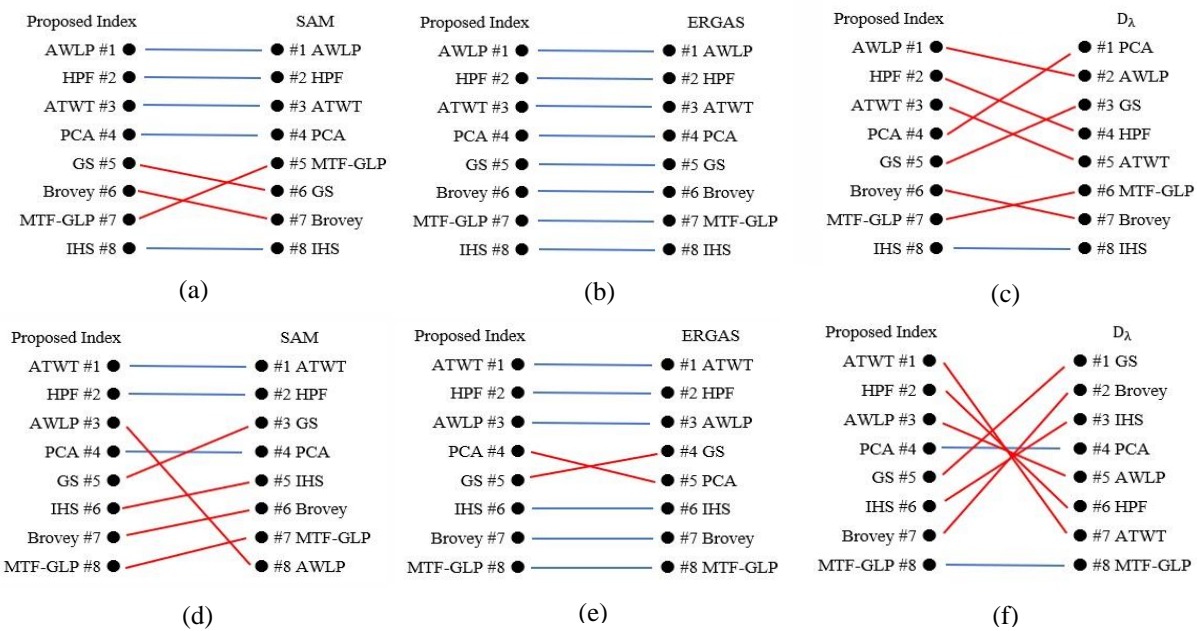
Proposed Index
AWLP #1
HPF #2
ATWT #3
PCA #4
GS #5
Brovey #6
MTF-GLP #7
IHS #8

SAM
#1 AWLP
#2 HPF
#3 ATWT
#4 PCA
#5 MTF-GLP
#6 GS
#7 Brovey
#8 IHS

(a)

Proposed Index
AWLP #1
HPF #2
ATWT #3
PCA #4
GS #5
Brovey #6
MTF-GLP #7
IHS #8

ERGAS
#1 AWLP
#2 HPF
#3 ATWT
#4 PCA
#5 GS
#6 Brovey
#7 MTF-GLP
#8 IHS

(b)

Proposed Index
AWLP #1
HPF #2
ATWT #3
PCA #4
GS #5
Brovey #6
MTF-GLP #7
IHS #8

$D_\lambda$
#1 PCA
#2 AWLP
#3 GS
#4 HPF
#5 ATWT
#6 MTF-GLP
#7 Brovey
#8 IHS

(c)

Proposed Index
ATWT #1
HPF #2
AWLP #3
PCA #4
GS #5
IHS #6
Brovey #7
MTF-GLP #8

SAM
#1 ATWT
#2 HPF
#3 GS
#4 PCA
#5 IHS
#6 Brovey
#7 MTF-GLP
#8 AWLP

(d)

Proposed Index
ATWT #1
HPF #2
AWLP #3
PCA #4
GS #5
IHS #6
Brovey #7
MTF-GLP #8

ERGAS
#1 ATWT
#2 HPF
#3 AWLP
#4 GS
#5 PCA
#6 IHS
#7 Brovey
#8 MTF-GLP

(e)

Proposed Index
ATWT #1
HPF #2
AWLP #3
PCA #4
GS #5
IHS #6
Brovey #7
MTF-GLP #8

$D_\lambda$
#1 GS
#2 Brovey
#3 IHS
#4 PCA
#5 AWLP
#6 HPF
#7 ATWT
#8 MTF-GLP

(f)